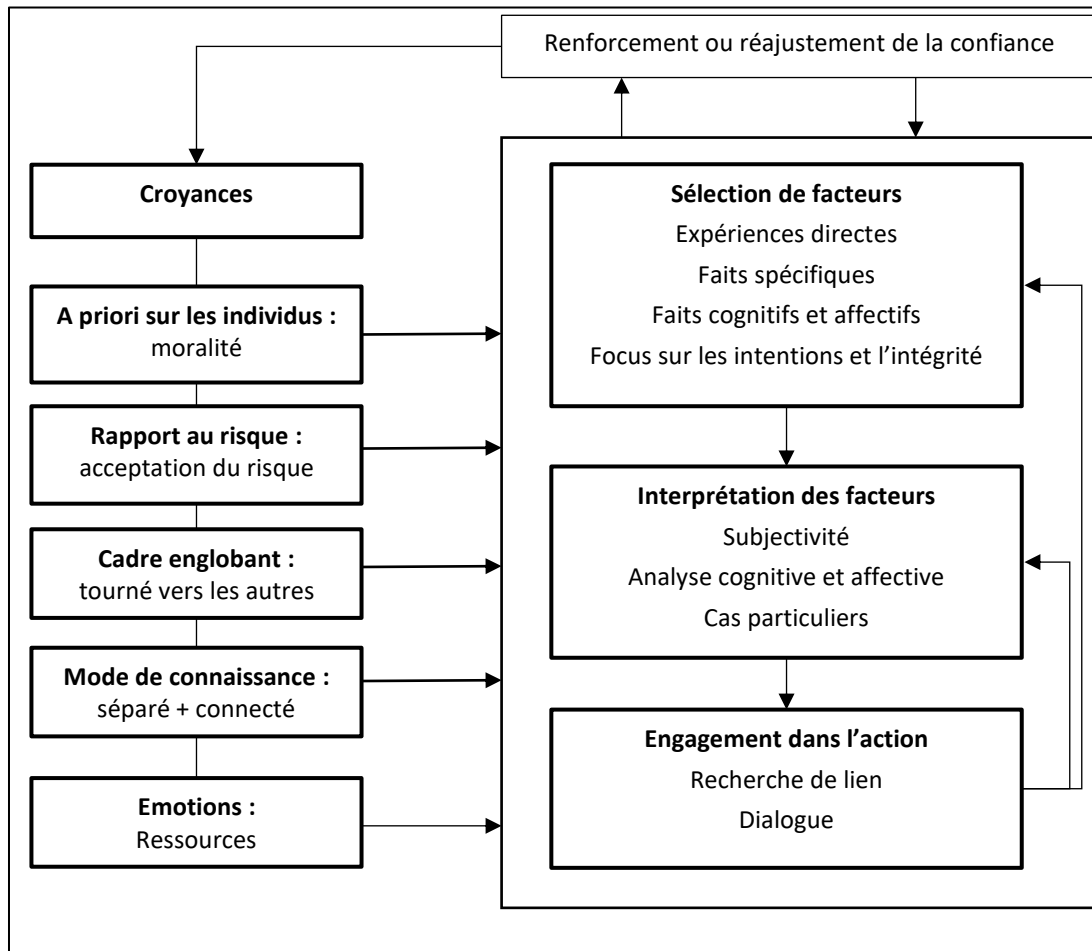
Renforcement ou réajustement de la confiance

**Croyances**

**A priori sur les individus :**
moralité

**Rapport au risque :**
acceptation du risque

**Cadre englobant :**
tourné vers les autres

**Mode de connaissance :**
séparé + connecté

**Emotions :**
Ressources

**Sélection de facteurs**
Expériences directes
Faits spécifiques
Faits cognitifs et affectifs
Focus sur les intentions et l'intégrité

**Interprétation des facteurs**
Subjectivité
Analyse cognitive et affective
Cas particuliers

**Engagement dans l'action**
Recherche de lien
Dialogue